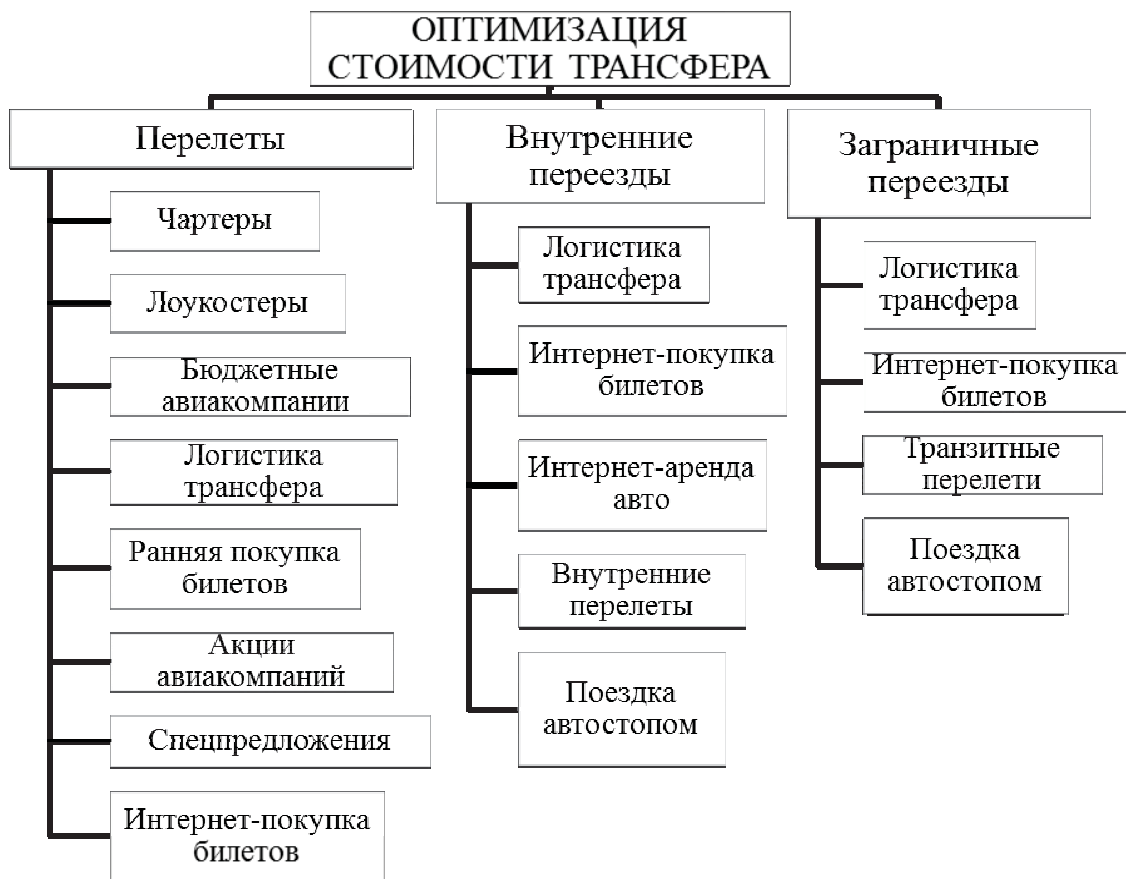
ОПТИМИЗАЦИЯ СТОИМОСТИ ТРАНСФЕРА

Перелеты

Чартеры

Лоукостеры

Бюджетные авиакомпании

Логистика трансфера

Ранняя покупка билетов

Акции авиакомпаний

Спецпредложения

Интернет-покупка билетов

Внутренние переезды

Логистика трансфера

Интернет-покупка билетов

Интернет-аренда авто

Внутренние перелеты

Поездка автостопом

Заграничные переезды

Логистика трансфера

Интернет-покупка билетов

Транзитные перелети

Поездка автостопом